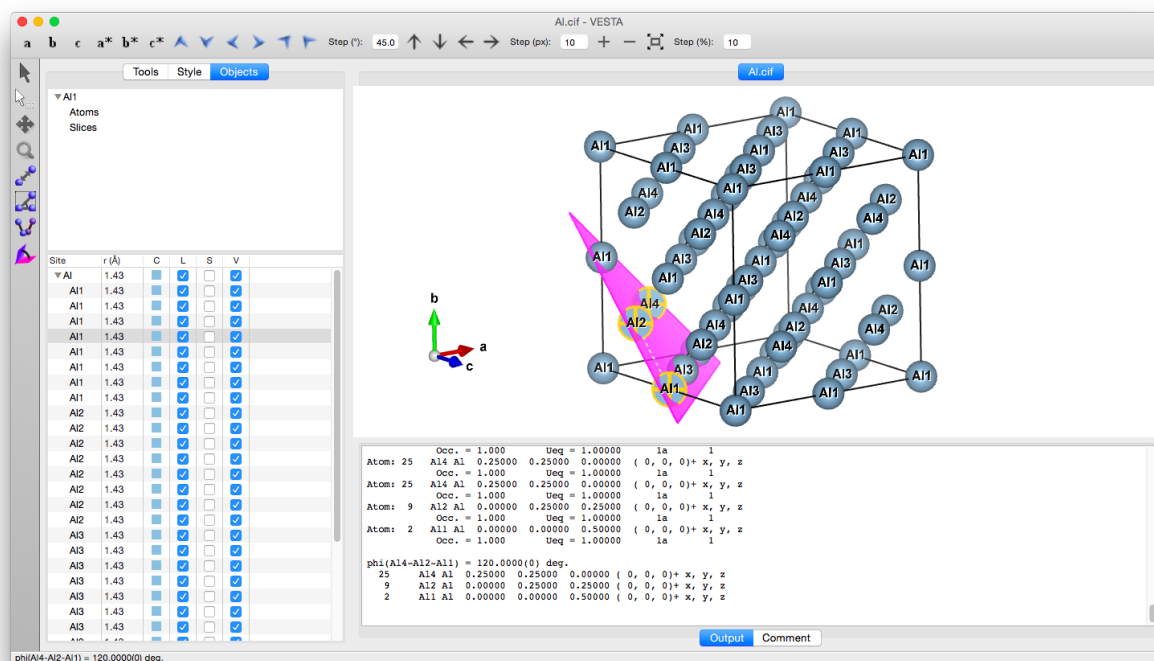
Al.cif - VESTA

a b c a* b* c* Step (°): 45.0 Step (px): 10 Step (%): 10

Tools Style Objects

Al1
Atoms
Slices

| Site | r (Å) | C | L | S | V |
|---|---|---|---|---|---|
| Al | 1.43 | | | | |
| Al1 | 1.43 | | | | |
| Al1 | 1.43 | | | | |
| Al1 | 1.43 | | | | |
| Al1 | 1.43 | | | | |
| Al1 | 1.43 | | | | |
| Al1 | 1.43 | | | | |
| Al1 | 1.43 | | | | |
| Al1 | 1.43 | | | | |
| Al1 | 1.43 | | | | |
| Al2 | 1.43 | | | | |
| Al2 | 1.43 | | | | |
| Al2 | 1.43 | | | | |
| Al2 | 1.43 | | | | |
| Al2 | 1.43 | | | | |
| Al2 | 1.43 | | | | |
| Al2 | 1.43 | | | | |
| Al2 | 1.43 | | | | |
| Al2 | 1.43 | | | | |
| Al3 | 1.43 | | | | |
| Al3 | 1.43 | | | | |
| Al3 | 1.43 | | | | |
| Al3 | 1.43 | | | | |
| Al3 | 1.43 | | | | |
| Al3 | 1.43 | | | | |
| Al3 | 1.43 | | | | |

Al.cif

Al1 Al3 Al1 Al1 Al3 Al1 Al3 Al1 Al1 Al3 Al1 Al1 Al4 Al1 Al2 Al4 Al2 Al4 Al2 Al4 Al2 Al4 Al1 Al1 Al3 Al1 Al3 Al1 Al1 Al3 Al1 Al1 Al1 Al4 Al4 Al2 Al2 Al4 Al2 Al4 Al2 Al4 Al2 Al4 Al1 Al3 Al1 Al3 Al3 Al1 Al1 Al1 Al1

b a c

Occ. = 1.000 Ueq = 1.00000 1a 1
Atom: 25 Al4 Al 0.25000 0.25000 0.00000 ( 0, 0, 0)+ x, y, z
Occ. = 1.000 Ueq = 1.00000 1a 1
Atom: 25 Al4 Al 0.25000 0.25000 0.00000 ( 0, 0, 0)+ x, y, z
Occ. = 1.000 Ueq = 1.00000 1a 1
Atom: 9 Al2 Al 0.00000 0.25000 0.25000 ( 0, 0, 0)+ x, y, z
Occ. = 1.000 Ueq = 1.00000 1a 1
Atom: 2 Al1 Al 0.00000 0.00000 0.50000 ( 0, 0, 0)+ x, y, z
Occ. = 1.000 Ueq = 1.00000 1a 1

phi(Al4-Al2-Al1) = 120.0000(0) deg.
25 Al4 Al 0.25000 0.25000 0.00000 ( 0, 0, 0)+ x, y, z
9 Al2 Al 0.00000 0.25000 0.25000 ( 0, 0, 0)+ x, y, z
2 Al1 Al 0.00000 0.00000 0.50000 ( 0, 0, 0)+ x, y, z

Output Comment

phi(Al4-Al2-Al1) = 120.0000(0) deg.